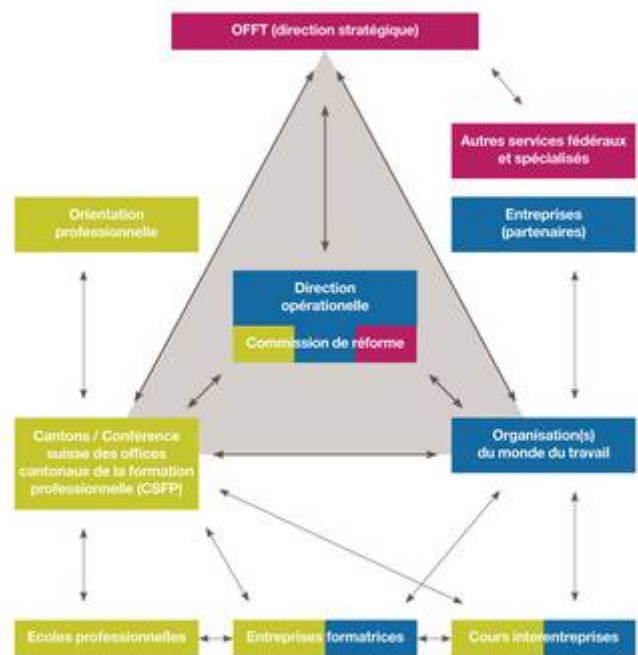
OFFT (direction stratégique)

Autres services fédéraux et spécialisés

Orientation professionnelle

Entreprises (partenaires)

Direction opérationelle

Commission de réforme

Cantons / Conférence suisse des offices cantonaux de la formation professionnelle (CSFP)

Organisation(s) du monde du travail

Ecoles professionnelles

Entreprises formatrices

Cours interentreprises